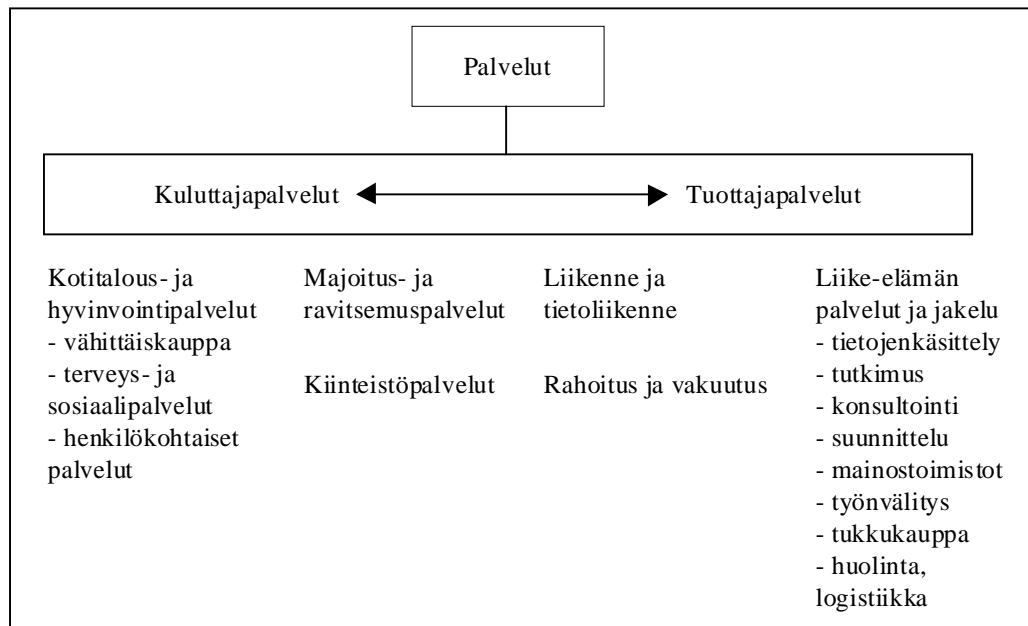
Palvelut

Kuluttajapalvelut Tuottajapalvelut

Kotitalous- ja hyvinvointipalvelut
- vähittäiskauppa
- terveys- ja sosiaalipalvelut
- henkilökohtaiset palvelut

Majoitus- ja ravitsemuspalvelut

Kiinteistöpalvelut

Liikenne ja tietoliikenne

Rahoitus ja vakuutus

Liike-elämän palvelut ja jakelu
- tietojenkäsittely
- tutkimus
- konsultointi
- suunnittelu
- mainostoimistot
- työnvälitys
- tukkukauppa
- huolinta, logistiikka